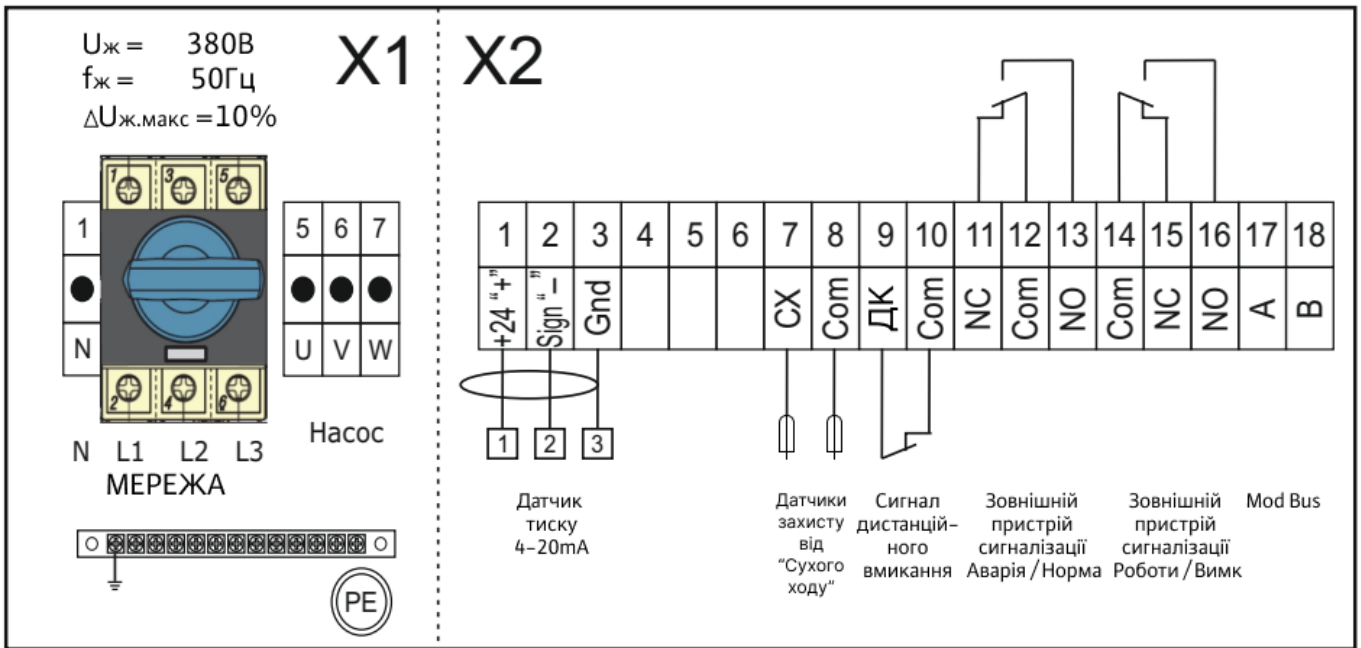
Uж = 380В
fж = 50Гц
ΔUж.макс =10%

X1

1 3 5

1
N

5 6 7
U V W

2 4 6

N L1 L2 L3
МЕРЕЖА

Насос

PE

X2

| 1 | 2 | 3 | 4 | 5 | 6 | 7 | 8 | 9 | 10 | 11 | 12 | 13 | 14 | 15 | 16 | 17 | 18 |
|---|---|---|---|---|---|---|---|---|---|---|---|---|---|---|---|---|---|
| +24 "+" | Sign "–" | Gnd | | | | CX | Com | ДК | Com | NC | Com | NO | Com | NC | NO | A | B |

1 2 3

Датчик тиску 4-20mA

Датчики захисту від "Сухого ходу"

Сигнал дистанцій-ного вмикання

Зовнішній пристрій сигналізації Аварія / Норма

Зовнішній пристрій сигналізації Роботи / Вимк

Mod Bus